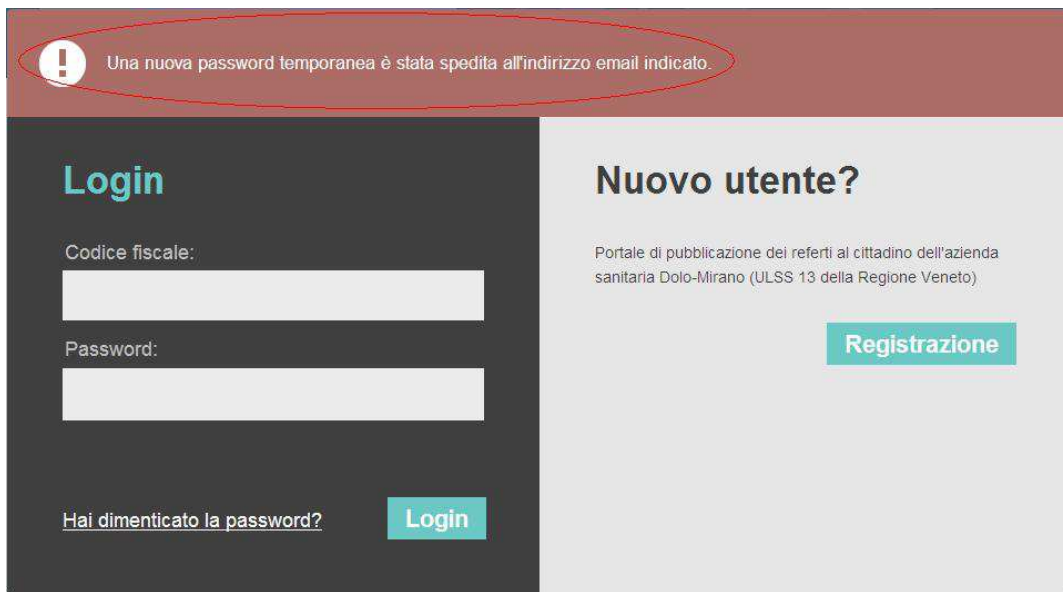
Una nuova password temporanea è stata spedita all'indirizzo email indicato.

Login

Codice fiscale:

Password:

Hai dimenticato la password?

Login

Nuovo utente?

Portale di pubblicazione dei referti al cittadino dell'azienda sanitaria Dolo-Mirano (ULSS 13 della Regione Veneto)

Registrazione